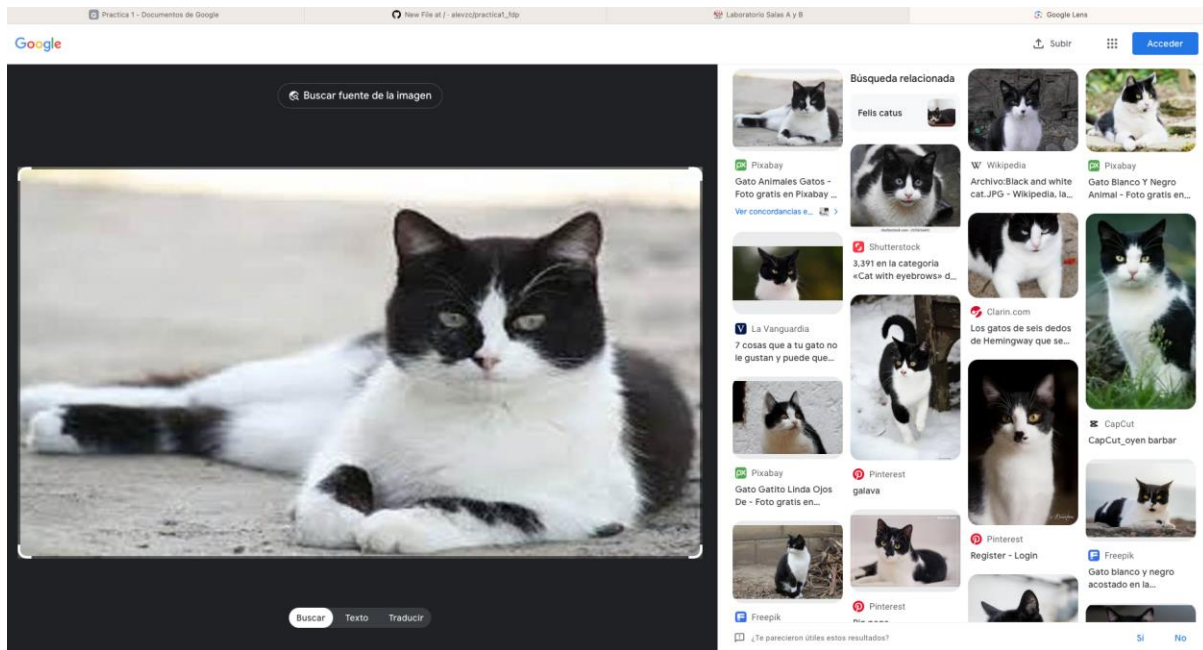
Practica 1 - Documentos de Google | New File at / · alevzc/practica1_fdp | Laboratorio Salas A y B | Google Lens

Google

Subir

Acceder

Buscar fuente de la imagen

Pixabay
Gato Animales Gatos - Foto gratis en Pixabay ...
Ver concordancias e...

La Vanguardia
7 cosas que a tu gato no le gustan y puede que...

Pixabay
Gato Gatito Linda Ojos De - Foto gratis en...

Freepik

Búsqueda relacionada

Felis catus

Shutterstock
3,391 en la categoría «Cat with eyebrows» d...

Pinterest
galava

Pinterest
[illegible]

Wikipedia
Archivo:Black and white cat.JPG - Wikipedia, la...

Clarin.com
Los gatos de seis dedos de Hemingway que se...

Pinterest
Register - Login

Pixabay
Gato Blanco Y Negro Animal - Foto gratis en...

CapCut
CapCut_oyen barbar

Freepik
Gato blanco y negro acostado en la...

Buscar | Texto | Traducir

¿Te parecieron útiles estos resultados?

Sí

No